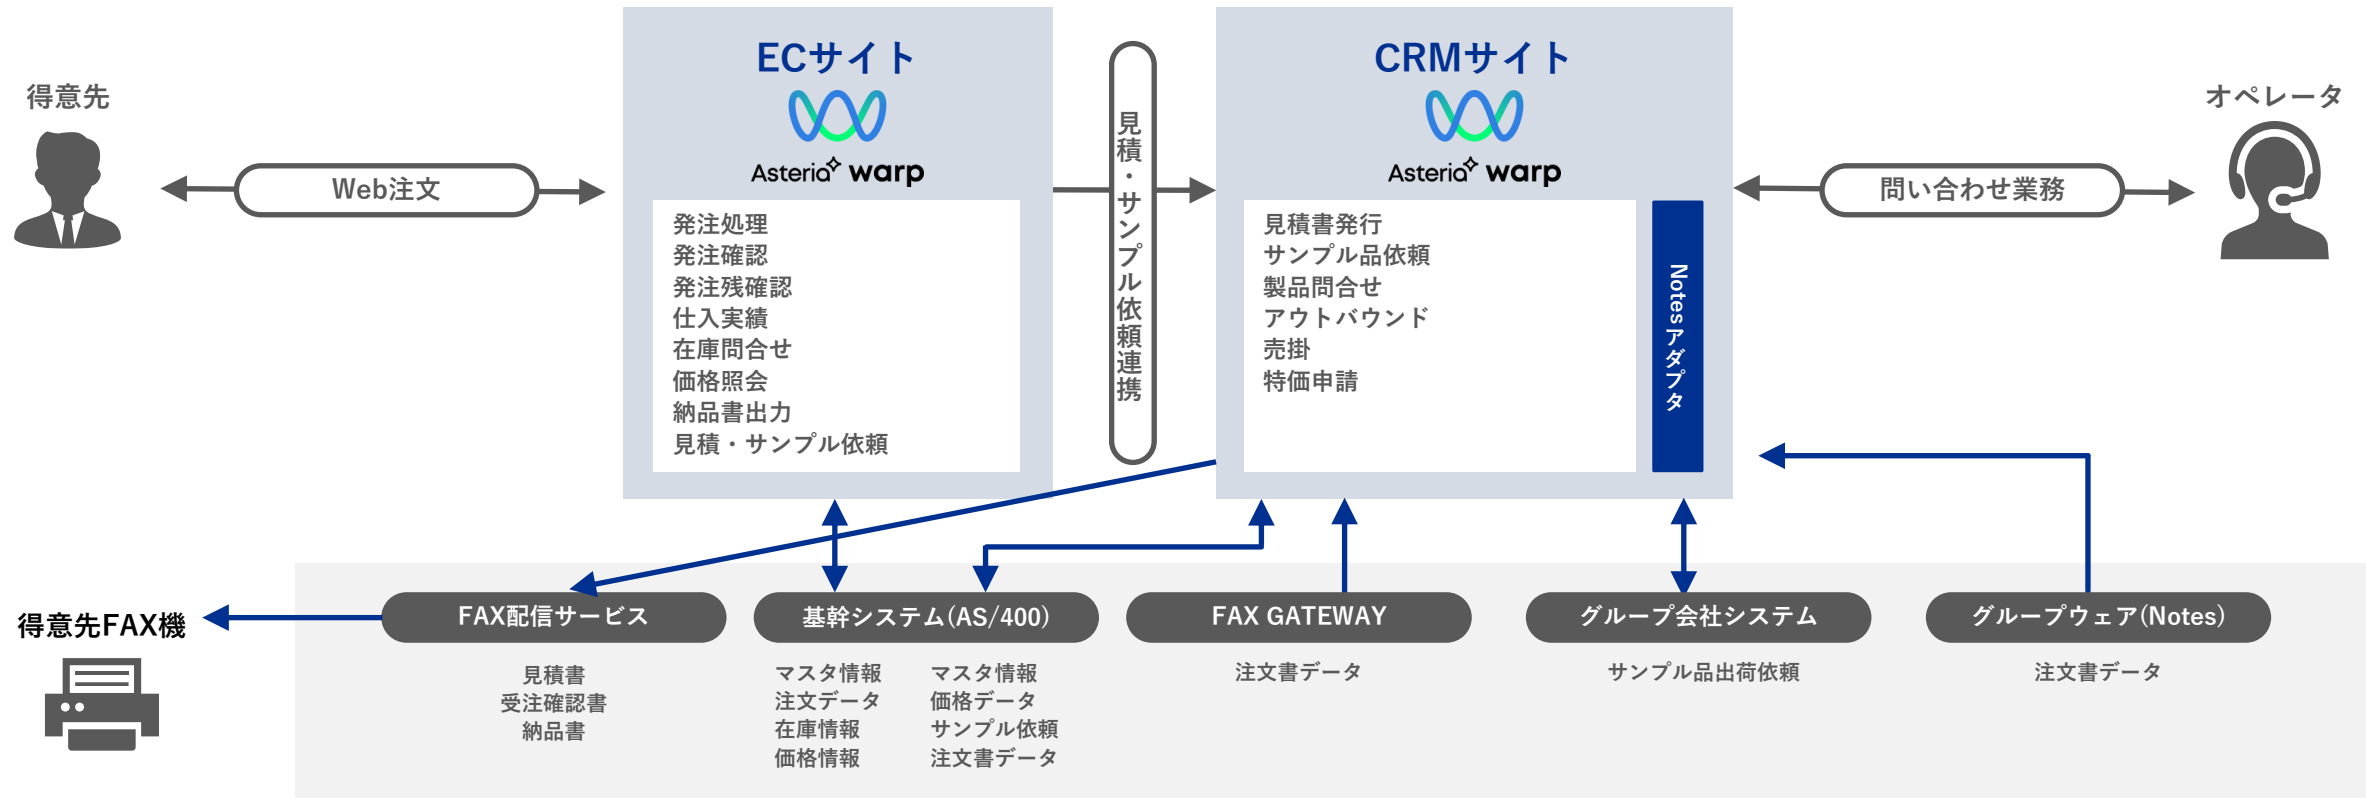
得意先

Web注文

ECサイト

Asteria warp

発注処理
発注確認
発注残確認
仕入実績
在庫問合せ
価格照会
納品書出力
見積・サンプル依頼

見積・サンプル依頼連携

CRMサイト

Asteria warp

見積書発行
サンプル品依頼
製品問合せ
アウトバウンド
売掛
特価申請

Notesアダプタ

オペレータ

問い合わせ業務

得意先FAX機

FAX配信サービス
見積書
受注確認書
納品書

基幹システム(AS/400)
マスタ情報
注文データ
在庫情報
価格情報

マスタ情報
価格データ
サンプル依頼
注文書データ

FAX GATEWAY
注文書データ

グループ会社システム
サンプル品出荷依頼

グループウェア(Notes)
注文書データ